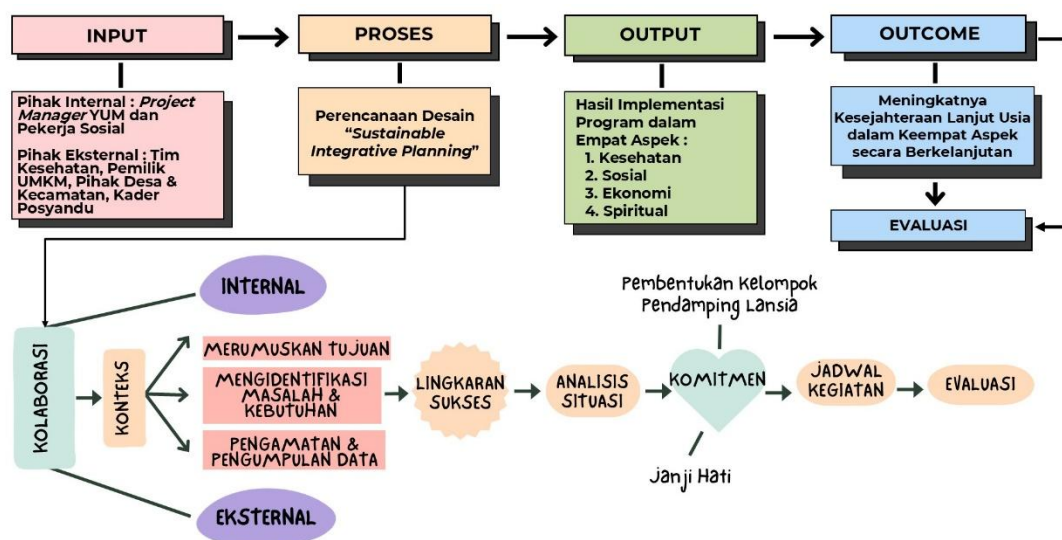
INPUT

PROSES

OUTPUT

OUTCOME

Pihak Internal : *Project Manager* YUM dan Pekerja Sosial

Pihak Eksternal : Tim Kesehatan, Pemilik UMKM, Pihak Desa & Kecamatan, Kader Posyandu

Perencanaan Desain "*Sustainable Integrative Planning*"

Hasil Implementasi Program dalam Empat Aspek :
1. Kesehatan
2. Sosial
3. Ekonomi
4. Spiritual

Meningkatnya Kesejahteraan Lanjut Usia dalam Keempat Aspek secara Berkelanjutan

EVALUASI

INTERNAL

KOLABORASI

KONTEKS

MERUMUSKAN TUJUAN

MENGIDENTIFIKASI MASALAH & KEBUTUHAN

PENGAMATAN & PENGUMPULAN DATA

EKSTERNAL

LINGKARAN SUKSES

ANALISIS SITUASI

Pembentukan Kelompok Pendamping Lansia

KOMITMEN

Janji Hati

JADWAL KEGIATAN

EVALUASI